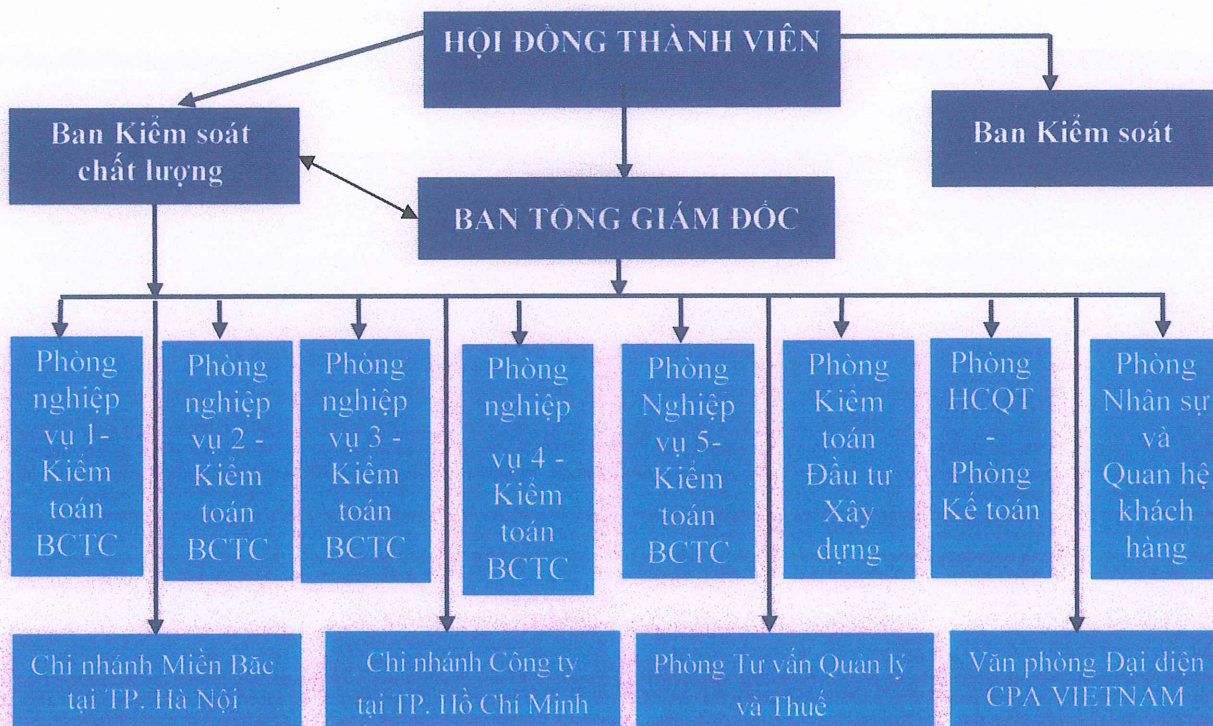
HỘI ĐỒNG THÀNH VIÊN

Ban Kiểm soát chất lượng

Ban Kiểm soát

BAN TỔNG GIÁM ĐỐC

Phòng nghiệp vụ 1- Kiểm toán BCTC

Phòng nghiệp vụ 2 - Kiểm toán BCTC

Phòng nghiệp vụ 3 - Kiểm toán BCTC

Phòng nghiệp vụ 4 - Kiểm toán BCTC

Phòng Nghiệp vụ 5- Kiểm toán BCTC

Phòng Kiểm toán Đầu tư Xây dựng

Phòng HCQT - Phòng Kế toán

Phòng Nhân sự và Quan hệ khách hàng

Chi nhánh Miền Bắc tại TP. Hà Nội

Chi nhánh Công ty tại TP. Hồ Chí Minh

Phòng Tư vấn Quản lý và Thuế

Văn phòng Đại diện CPA VIETNAM